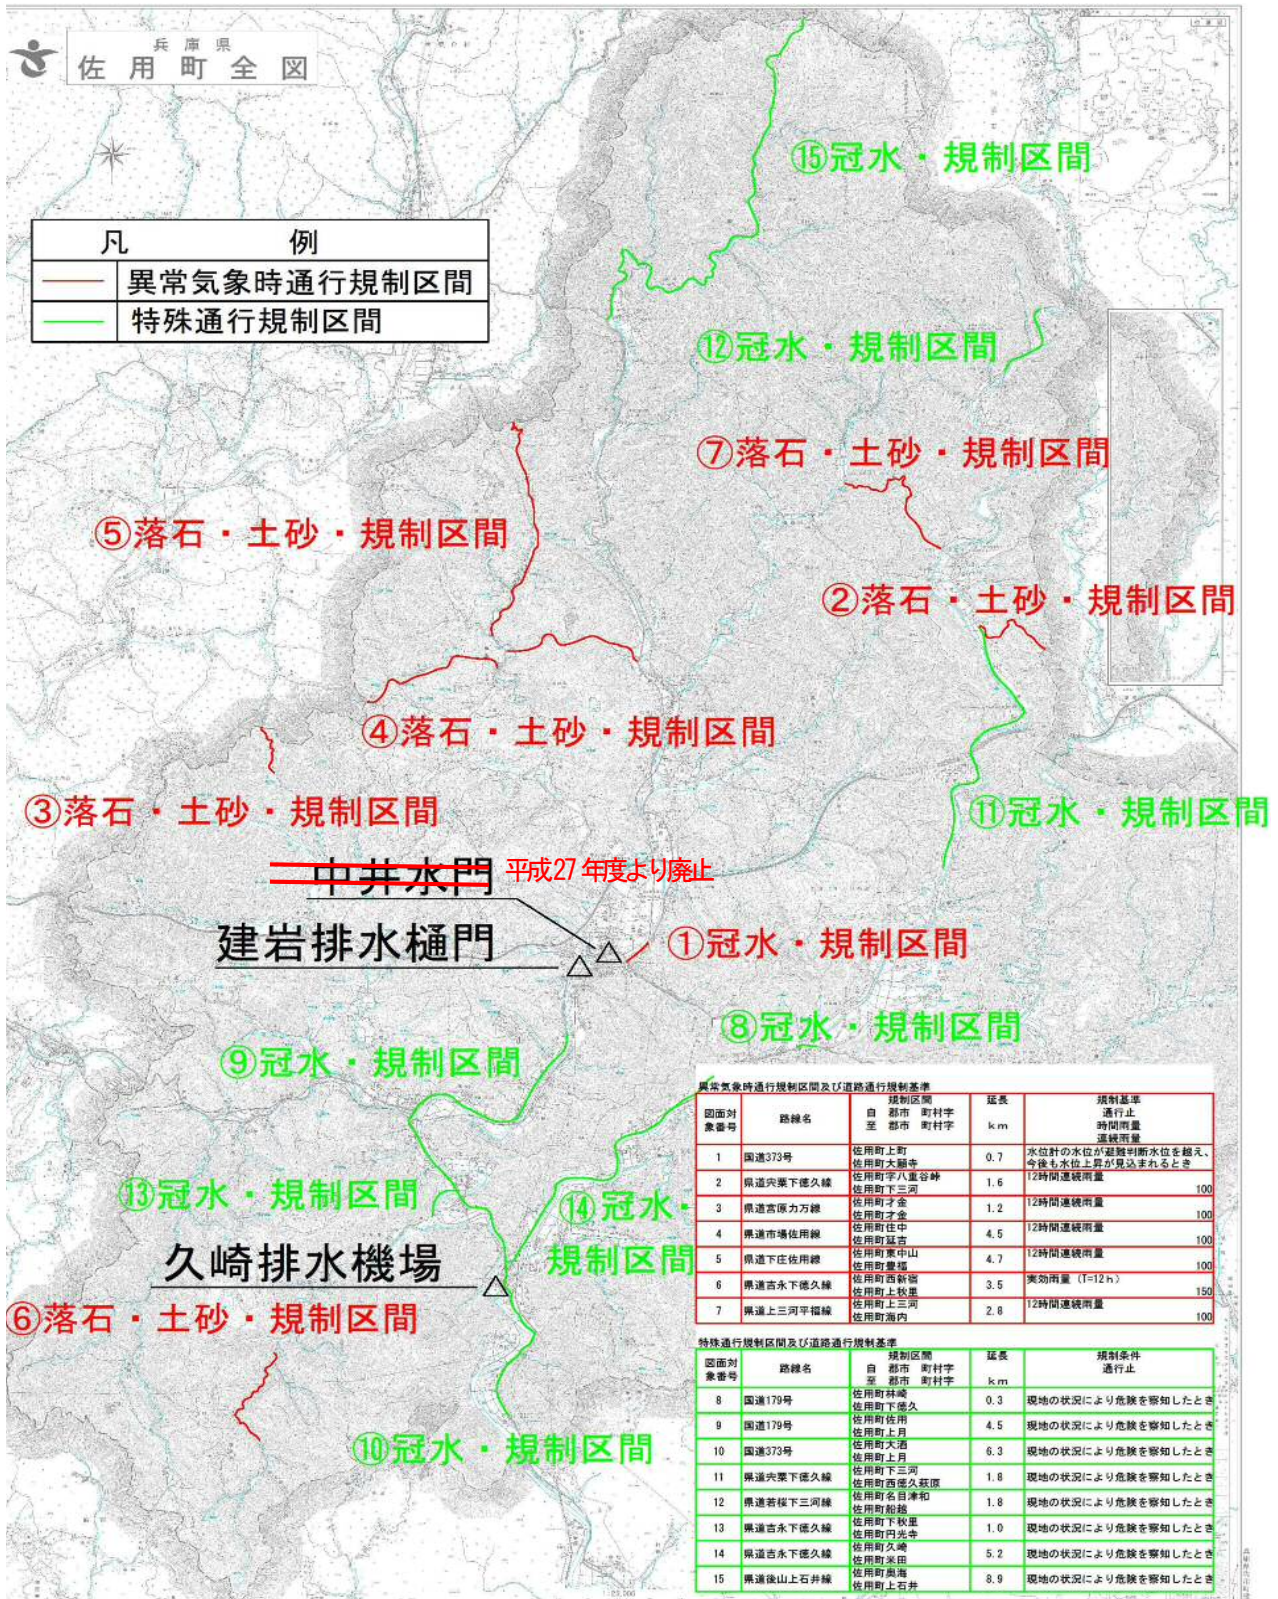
兵庫県
佐用町全図

| 凡 | 例 |
|---|---|
| | 異常気象時通行規制区間 |
| | 特殊通行規制区間 |

⑮冠水・規制区間
⑫冠水・規制区間
⑦落石・土砂・規制区間
⑤落石・土砂・規制区間
②落石・土砂・規制区間
④落石・土砂・規制区間
③落石・土砂・規制区間
⑪冠水・規制区間
中井水門 平成27年度より廃止
建岩排水樋門
①冠水・規制区間
⑧冠水・規制区間
⑨冠水・規制区間
⑬冠水・規制区間
⑭冠水・規制区間
久崎排水機場
⑥落石・土砂・規制区間
⑩冠水・規制区間

異常気象時通行規制区間及び道路通行規制基準

| 図面対象番号 | 路線名 | 規制区間 自 郡市 町村字 至 郡市 町村字 | 延長 km | 規制基準 通行止 時間雨量 連続雨量 |
|---|---|---|---|---|
| 1 | 国道373号 | 佐用町上町 佐用町大願寺 | 0.7 | 水位計の水位が避難判断水位を越え、今後も水位上昇が見込まれるとき |
| 2 | 県道宍粟下徳久線 | 佐用町字八重谷峠 佐用町下三河 | 1.6 | 12時間連続雨量 100 |
| 3 | 県道宮原力万線 | 佐用町才金 佐用町才金 | 1.2 | 12時間連続雨量 100 |
| 4 | 県道市場佐用線 | 佐用町佳中 佐用町証吉 | 4.5 | 12時間連続雨量 100 |
| 5 | 県道下庄佐用線 | 佐用町東中山 佐用町豊福 | 4.7 | 12時間連続雨量 100 |
| 6 | 県道吉永下徳久線 | 佐用町西新宿 佐用町上秋里 | 3.5 | 実効雨量 (T=12h) 150 |
| 7 | 県道上三河平福線 | 佐用町上三河 佐用町海内 | 2.8 | 12時間連続雨量 100 |

特殊通行規制区間及び道路通行規制基準

| 図面対象番号 | 路線名 | 規制区間 自 郡市 町村字 至 郡市 町村字 | 延長 km | 規制条件 通行止 |
|---|---|---|---|---|
| 8 | 国道179号 | 佐用町林崎 佐用町下徳久 | 0.3 | 現地の状況により危険を察知したとき |
| 9 | 国道179号 | 佐用町佐用 佐用町上月 | 4.5 | 現地の状況により危険を察知したとき |
| 10 | 国道373号 | 佐用町大酒 佐用町上月 | 6.3 | 現地の状況により危険を察知したとき |
| 11 | 県道宍粟下徳久線 | 佐用町下三河 佐用町西徳久荻原 | 1.8 | 現地の状況により危険を察知したとき |
| 12 | 県道若桜下三河線 | 佐用町名目津和 佐用町船越 | 1.8 | 現地の状況により危険を察知したとき |
| 13 | 県道吉永下徳久線 | 佐用町下秋里 佐用町円光寺 | 1.0 | 現地の状況により危険を察知したとき |
| 14 | 県道吉永下徳久線 | 佐用町久崎 佐用町米田 | 5.2 | 現地の状況により危険を察知したとき |
| 15 | 県道後山上石井線 | 佐用町奥海 佐用町上石井 | 8.9 | 現地の状況により危険を察知したとき |